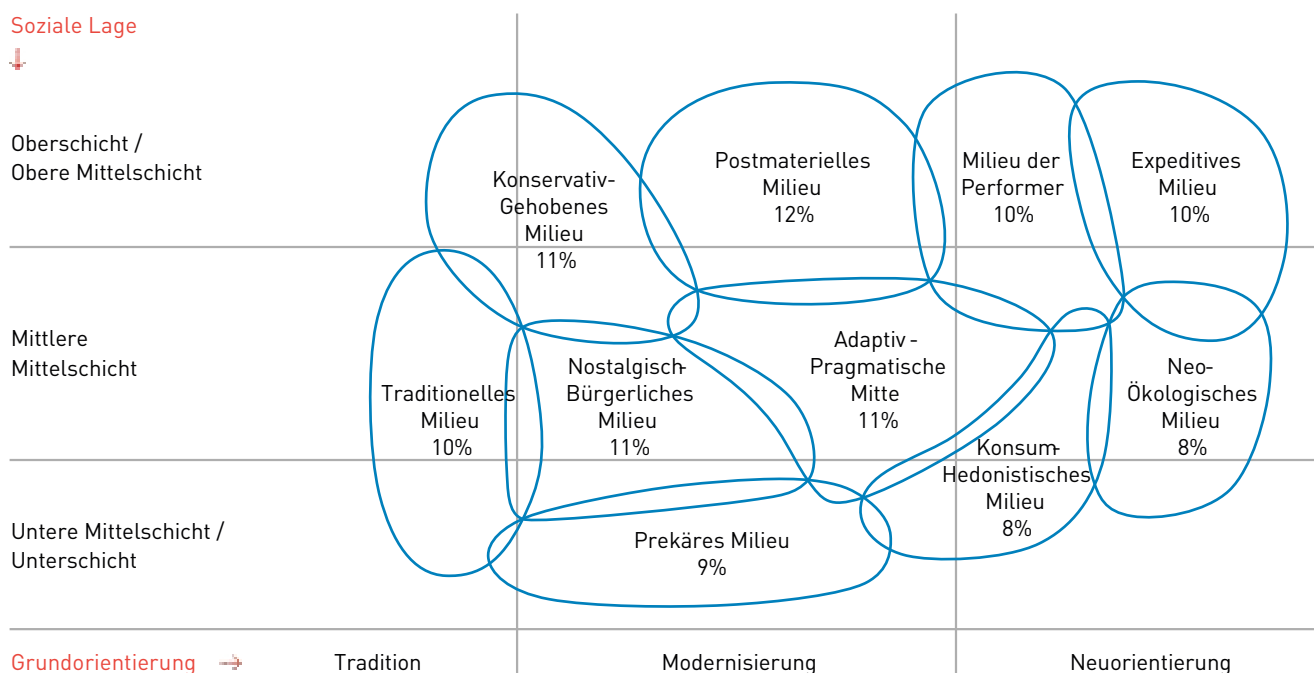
Soziale Lage

Oberschicht /
Obere Mittelschicht

Mittlere
Mittelschicht

Untere Mittelschicht /
Unterschicht

Konservativ-Gehobenes Milieu
11%

Postmaterielles Milieu
12%

Milieu der Performer
10%

Expeditives Milieu
10%

Traditionelles Milieu
10%

Nostalgisch-Bürgerliches Milieu
11%

Adaptiv-Pragmatische Mitte
11%

Neo-Ökologisches Milieu
8%

Konsum-Hedonistisches Milieu
8%

Prekäres Milieu
9%

Grundorientierung | Tradition | Modernisierung | Neuorientierung